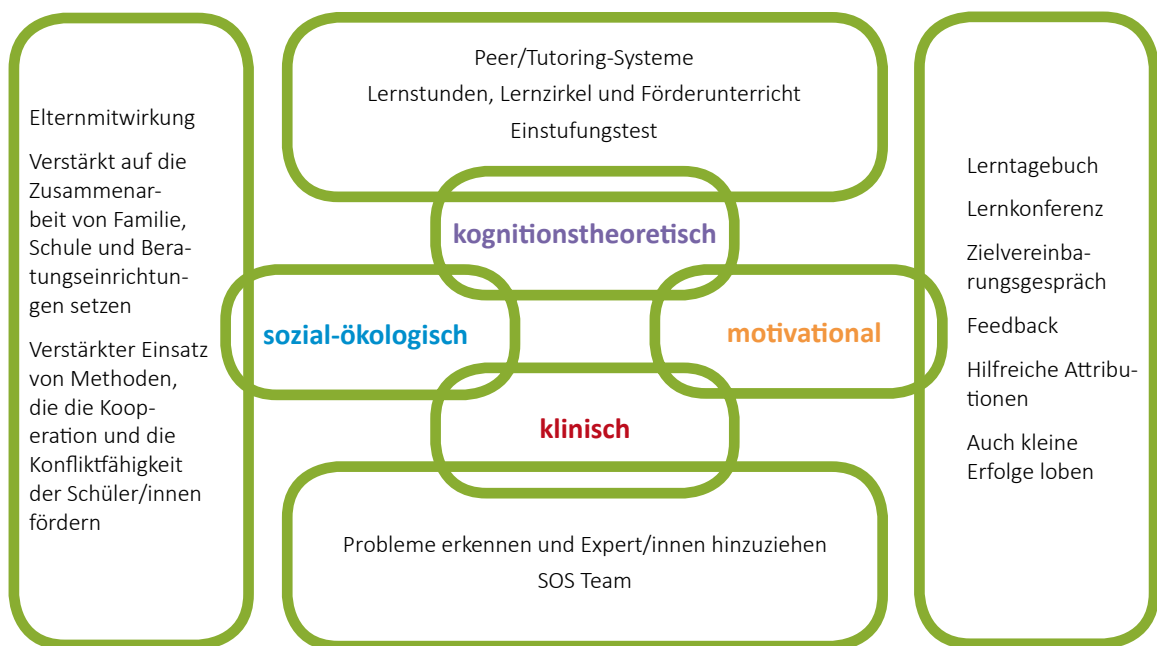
Elternmitwirkung

Verstärkt auf die Zusammenarbeit von Familie, Schule und Beratungseinrichtungen setzen

Verstärkter Einsatz von Methoden, die die Kooperation und die Konfliktfähigkeit der Schüler/innen fördern

Peer/Tutoring-Systeme

Lernstunden, Lernzirkel und Förderunterricht

Einstufungstest

kognitionstheoretisch

sozial-ökologisch

motivational

klinisch

Probleme erkennen und Expert/innen hinzuziehen

SOS Team

Lerntagebuch

Lernkonferenz

Zielvereinbarungsgespräch

Feedback

Hilfreiche Attributionen

Auch kleine Erfolge loben